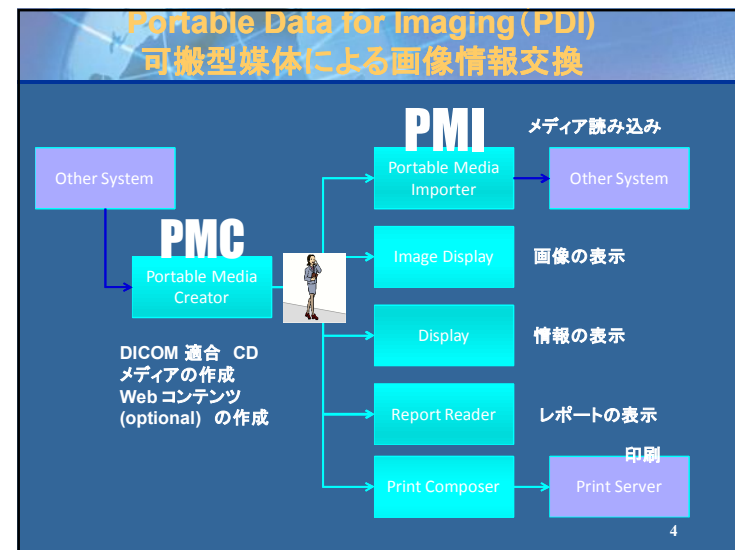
Portable Data for Imaging（PDI）
可搬型媒体による画像情報交換

PMI

メディア読み込み

Other System

Portable Media Importer

Other System

PMC

Portable Media Creator

Image Display

画像の表示

Display

情報の表示

DICOM 適合 CD
メディアの作成
Web コンテンツ
(optional) の作成

Report Reader

レポートの表示

印刷

Print Composer

Print Server

4